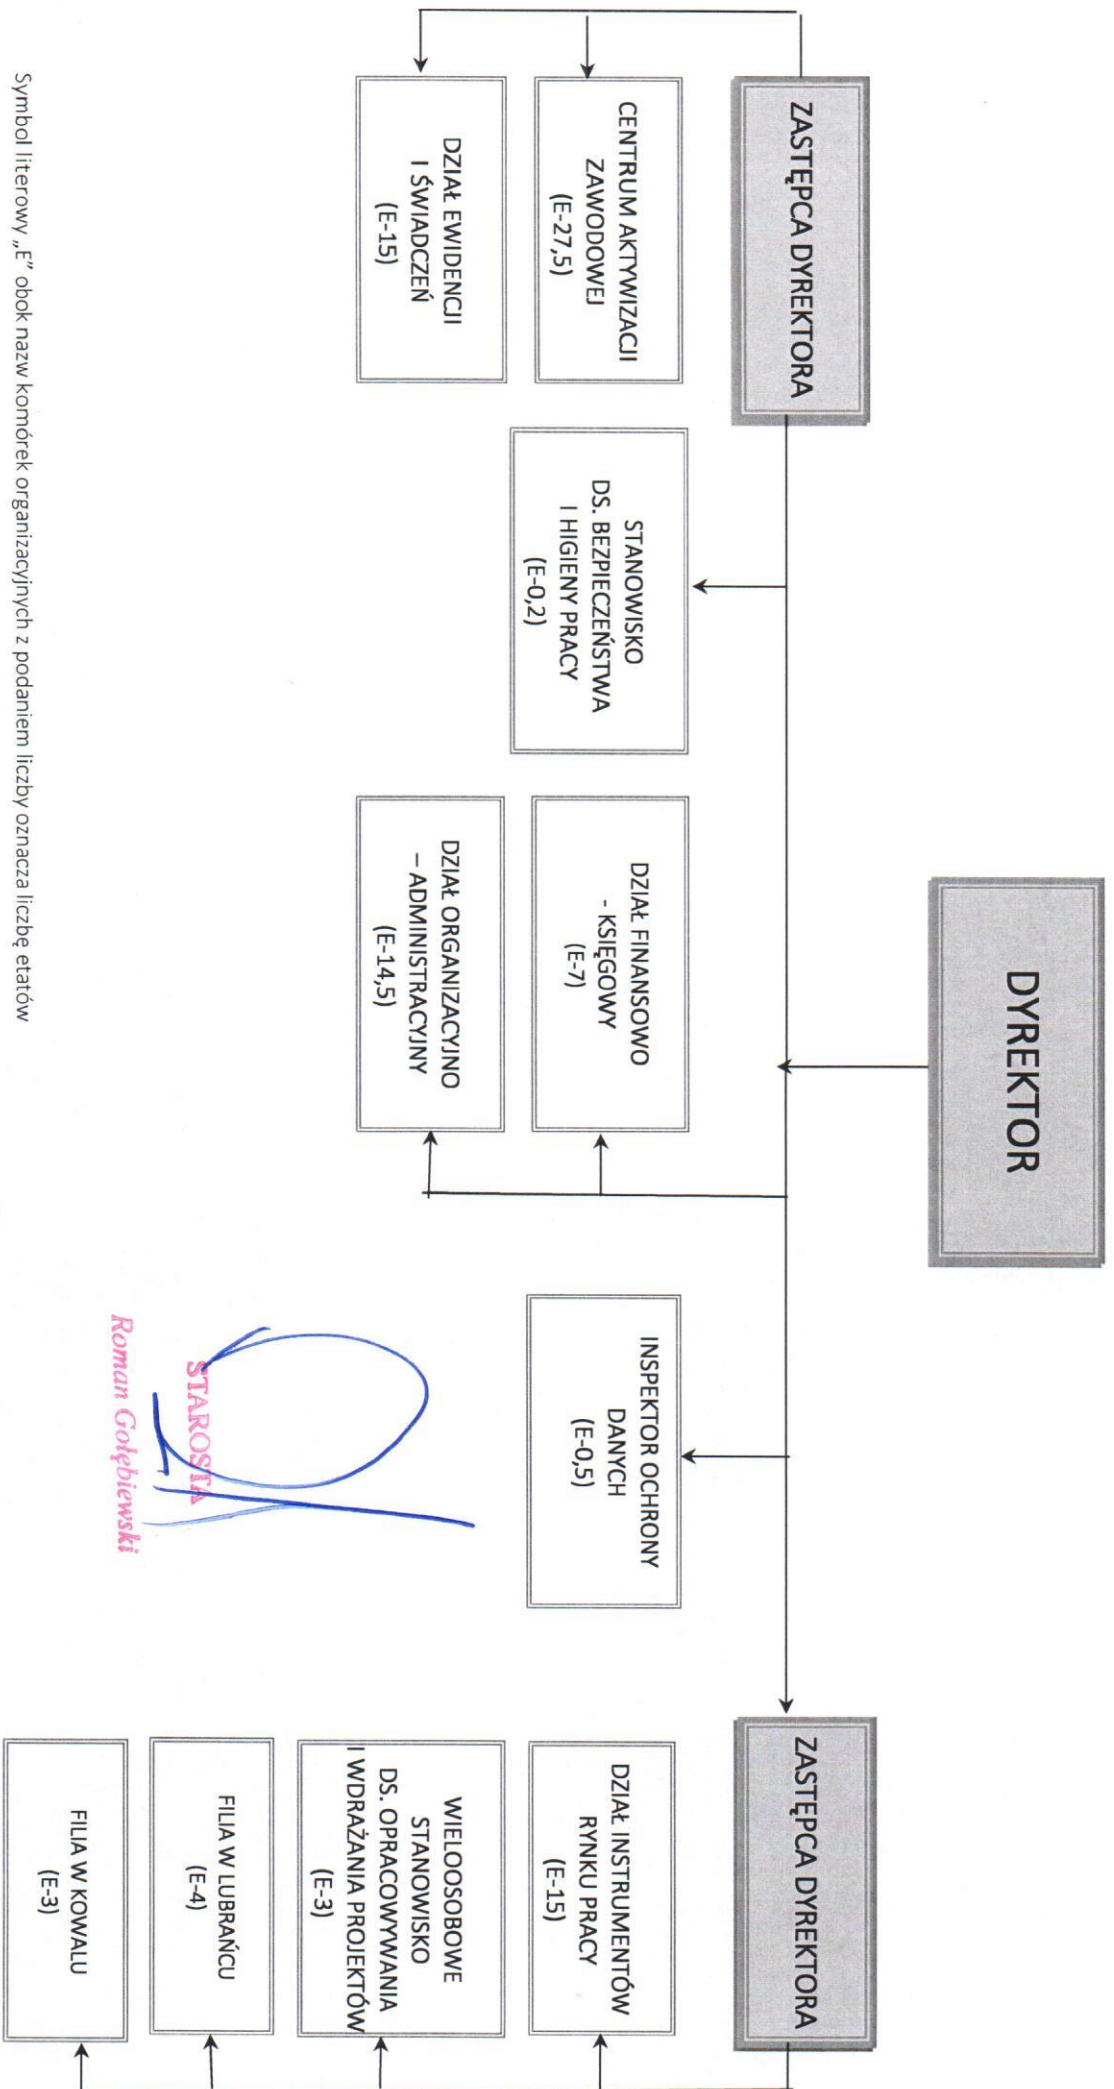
DYREKTOR

ZASTĘPCA DYREKTORA

CENTRUM AKTYWIZACJI ZAWODOWEJ (E-27,5)

DZIAŁ EWIDENCJI I ŚWIADCZEŃ (E-15)

STANOWISKO DS. BEZPIECZEŃSTWA I HIGIENY PRACY (E-0,2)

DZIAŁ FINANSOWO - KSIĘGOWY (E-7)

DZIAŁ ORGANIZACYJNO – ADMINISTRACYJNY (E-14,5)

INSPEKTOR OCHRONY DANYCH (E-0,5)

ZASTĘPCA DYREKTORA

DZIAŁ INSTRUMENTÓW RYNKU PRACY (E-15)

WIELOOSOBOWE STANOWISKO DS. OPRACOWYWANIA I WDRAŻANIA PROJEKTÓW (E-3)

FILIA W LUBRAŃCU (E-4)

FILIA W KOWALU (E-3)

STAROSTA
Roman Gołębiewski

Symbol literowy „E" obok nazw komórek organizacyjnych z podaniem liczby oznacza liczbę etatów